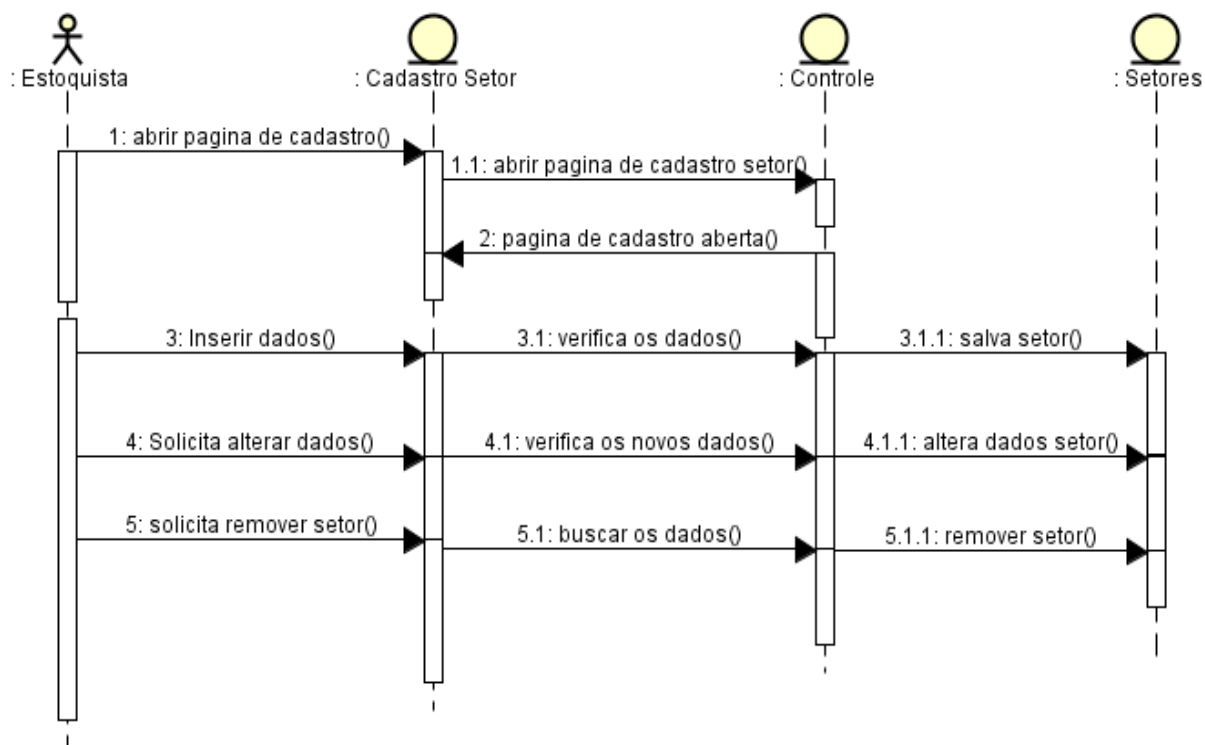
: Estoquista

: Cadastro Setor

: Controle

: Setores

1: abrir pagina de cadastro()

1.1: abrir pagina de cadastro setor()

2: pagina de cadastro aberta()

3: Inserir dados()

3.1: verifica os dados()

3.1.1: salva setor()

4: Solicita alterar dados()

4.1: verifica os novos dados()

4.1.1: altera dados setor()

5: solicita remover setor()

5.1: buscar os dados()

5.1.1: remover setor()